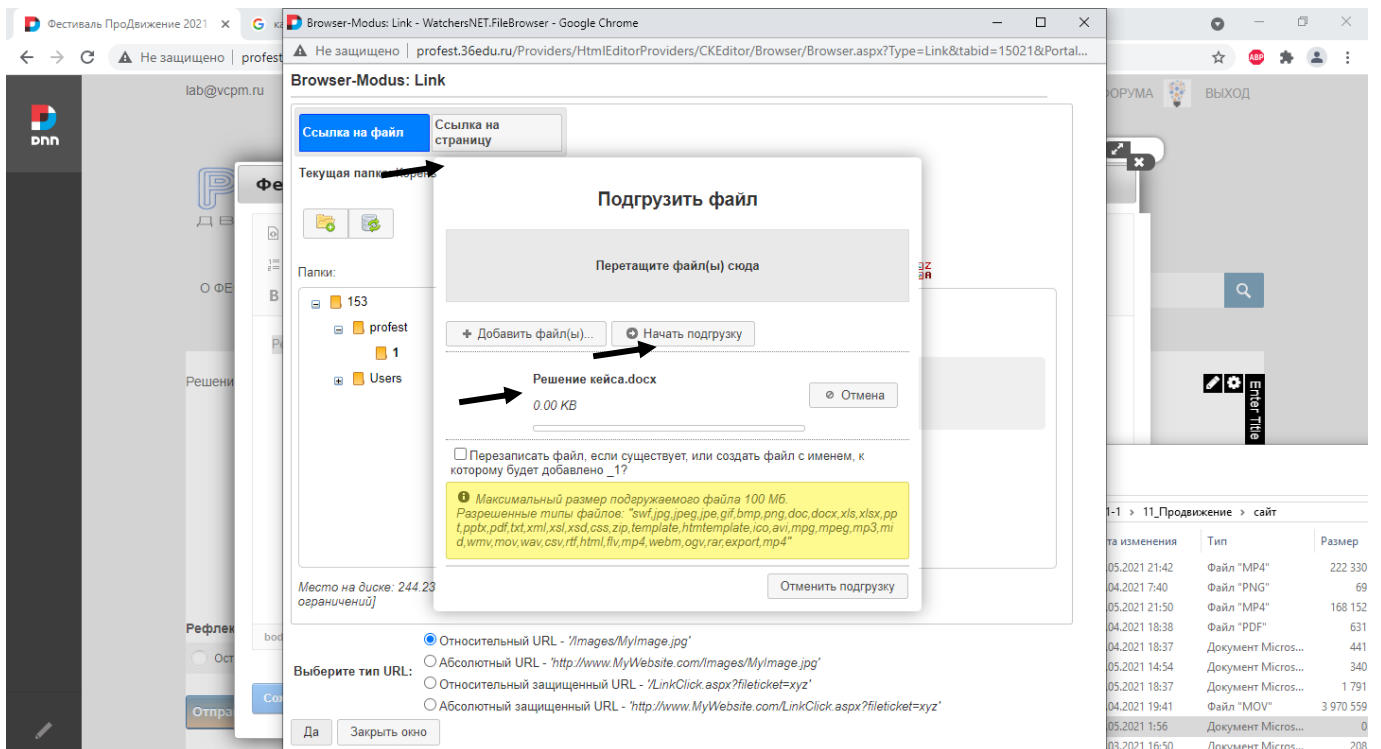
Фестиваль ПроДвижение 2021 ×
Browser-Modus: Link - WatchersNET.FileBrowser - Google Chrome
Не защищено | profest.36edu.ru/Providers/HtmlEditorProviders/CKEditor/Browser/Browser.aspx?Type=Link&tabid=15021&Portal...
Не защищено | profest
lab@vcpm.ru
ФОРУМА ВЫХОД
Browser-Modus: Link
Ссылка на файл
Ссылка на страницу
Текущая папка: Корень
Папки:
153
profest
1
Users
Место на диске: 244.23 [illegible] ограничений]
Подгрузить файл
Перетащите файл(ы) сюда
Добавить файл(ы)...
Начать подгрузку
Решение кейса.docx
0.00 KB
Отмена
Перезаписать файл, если существует, или создать файл с именем, к которому будет добавлено _1?
Максимальный размер подгружаемого файла 100 Мб.
Разрешенные типы файлов: "swf,jpg,jpeg,jpe,gif,bmp,png,doc,docx,xls,xlsx,ppt,pptx,pdf,txt,xml,xsl,xsd,css,zip,template,htmtemplate,ico,avi,mpg,mpeg,mp3,mid,wmv,mov,wav,csv,rtf,html,flv,mp4,webm,ogv,rar,export,mp4"
Отменить подгрузку
Выберите тип URL:
Относительный URL - '/Images/MyImage.jpg'
Абсолютный URL - 'http://www.MyWebsite.com/Images/MyImage.jpg'
Относительный защищенный URL - '/LinkClick.aspx?fileticket=xyz'
Абсолютный защищенный URL - 'http://www.MyWebsite.com/LinkClick.aspx?fileticket=xyz'
Да
Закрыть окно
Enter Title
О ФЕ
Решени
Рефлек
Ост
Отпра
Со
bod
1-1 › 11_Продвижение › сайт
| Дата изменения | Тип | Размер |
|---|---|---|
| 05.2021 21:42 | Файл "MP4" | 222 330 |
| 04.2021 7:40 | Файл "PNG" | 69 |
| 05.2021 21:50 | Файл "MP4" | 168 152 |
| 04.2021 18:38 | Файл "PDF" | 631 |
| 04.2021 18:37 | Документ Micros... | 441 |
| 05.2021 14:54 | Документ Micros... | 340 |
| 05.2021 18:37 | Документ Micros... | 1 791 |
| 04.2021 19:41 | Файл "MOV" | 3 970 559 |
| 05.2021 1:56 | Документ Micros... | 0 |
| 03.2021 16:50 | Документ Micros... | 208 |